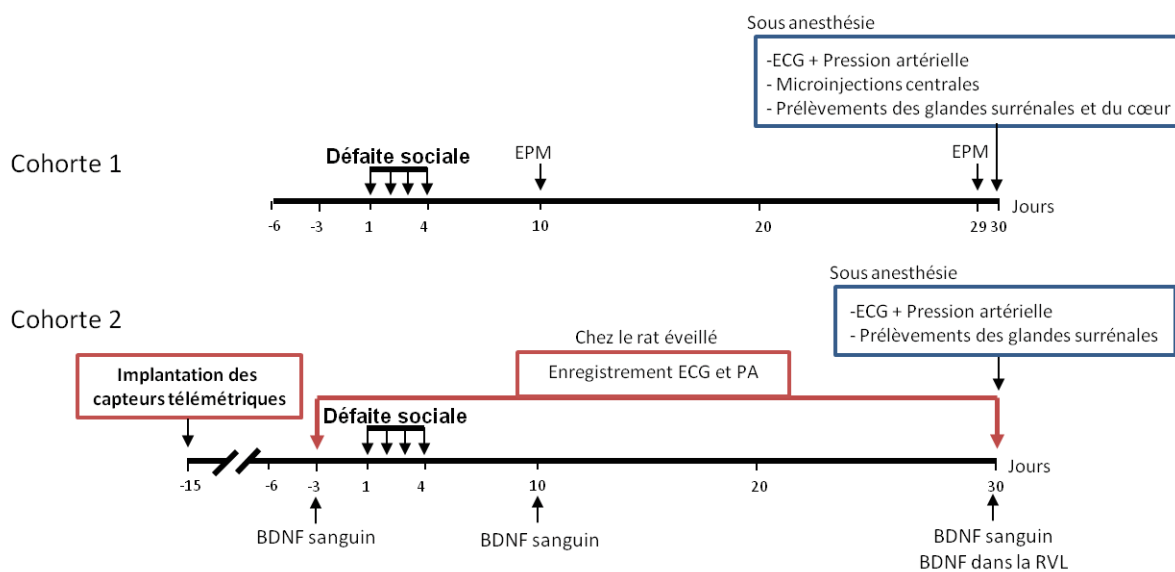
Sous anesthésie

-ECG + Pression artérielle
- Microinjections centrales
- Prélèvements des glandes surrénales et du cœur

Cohorte 1

Défaite sociale

EPM

EPM

-6 -3 1 4 10 20 29 30 Jours

Sous anesthésie

Cohorte 2

-ECG + Pression artérielle
- Prélèvements des glandes surrénales

Chez le rat éveillé

Implantation des capteurs télémétriques

Enregistrement ECG et PA

Défaite sociale

-15 -6 -3 1 4 10 20 30 Jours

BDNF sanguin

BDNF sanguin

BDNF sanguin
BDNF dans la RVL